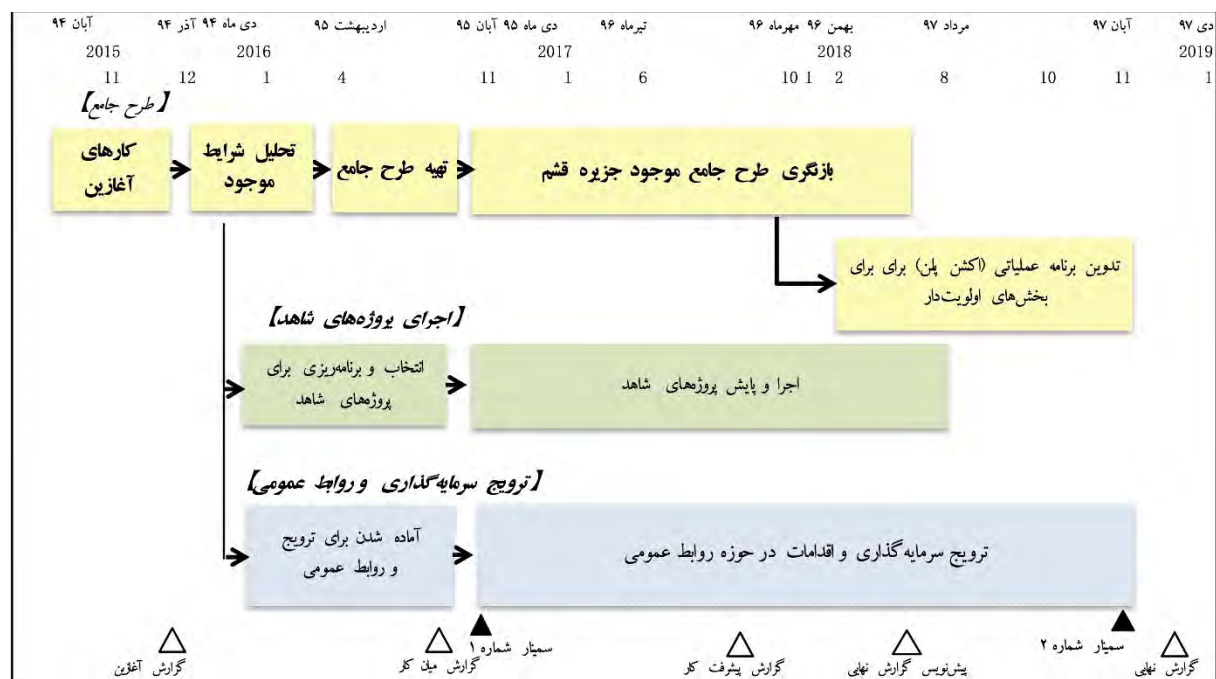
آبان ۹۴ | آذر ۹۴ | دی ماه ۹۴ | اردیبهشت ۹۵ | آبان ۹۵ | دی ماه ۹۵ | تیرماه ۹۶ | مهرماه ۹۶ | بهمن ۹۶ | مرداد ۹۷ | آبان ۹۷ | دی ۹۷

2015 2016 2017 2018 2019

11 12 1 4 11 1 6 10 1 2 8 10 11 1

【طرح جامع】

کارهای آغازین

تحلیل شرایط موجود

تهیه طرح جامع

بازنگری طرح جامع موجود جزیره قشم

تدوین برنامه عملیاتی (اکشن پلن) برای برای بخش‌های اولویت‌دار

【اجرای پروژه‌های شاهد】

انتخاب و برنامه‌ریزی برای پروژه‌های شاهد

اجرا و پایش پروژه‌های شاهد

【ترویج سرمایه‌گذاری و روابط عمومی】

آماده شدن برای ترویج و روابط عمومی

ترویج سرمایه‌گذاری و اقدامات در حوزه روابط عمومی

گزارش آغازین

گزارش میان کار

سمینار شماره ۱

گزارش پیشرفت کار

پیش‌نویس گزارش نهایی

سمینار شماره ۲

گزارش نهایی